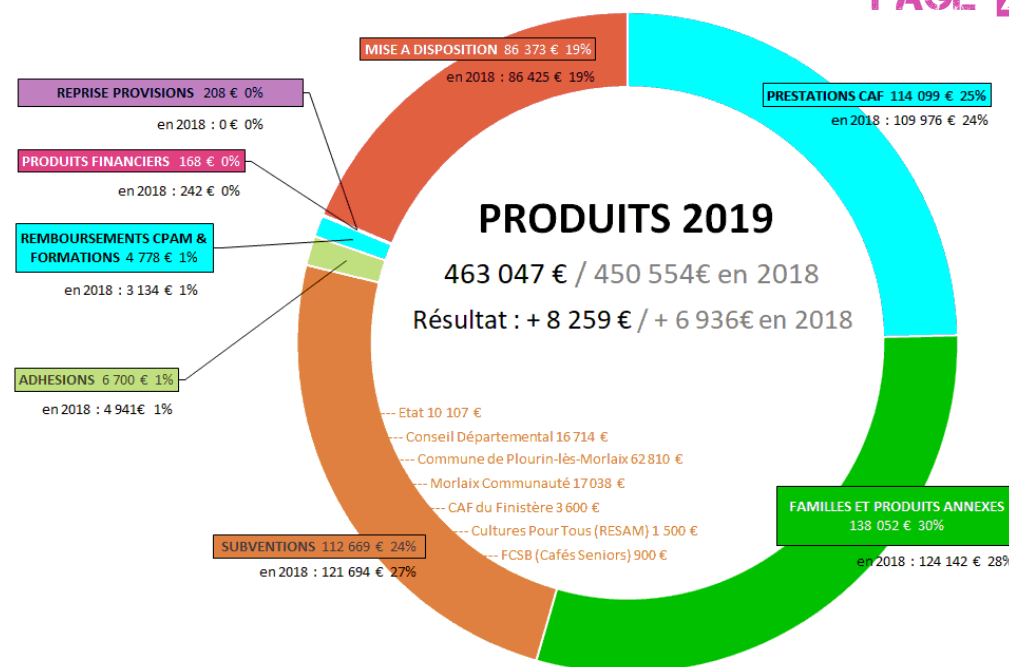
PAGE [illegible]

MISE A DISPOSITION 86 373 € 19%
en 2018 : 86 425 € 19%

REPRISE PROVISIONS 208 € 0%
en 2018 : 0 € 0%

PRODUITS FINANCIERS 168 € 0%
en 2018 : 242 € 0%

REMBOURSEMENTS CPAM & FORMATIONS 4 778 € 1%
en 2018 : 3 134 € 1%

ADHESIONS 6 700 € 1%
en 2018 : 4 941€ 1%

PRESTATIONS CAF 114 099 € 25%
en 2018 : 109 976 € 24%

PRODUITS 2019

463 047 € / 450 554€ en 2018

Résultat : + 8 259 € / + 6 936€ en 2018

--- Etat 10 107 €
--- Conseil Départemental 16 714 €
--- Commune de Plourin-lès-Morlaix 62 810 €
--- Morlaix Communauté 17 038 €
--- CAF du Finistère 3 600 €
--- Cultures Pour Tous (RESAM) 1 500 €
--- FCSB (Cafés Seniors) 900 €

FAMILLES ET PRODUITS ANNEXES 138 052 € 30%
en 2018 : 124 142 € 28%

SUBVENTIONS 112 669 € 24%
en 2018 : 121 694 € 27%